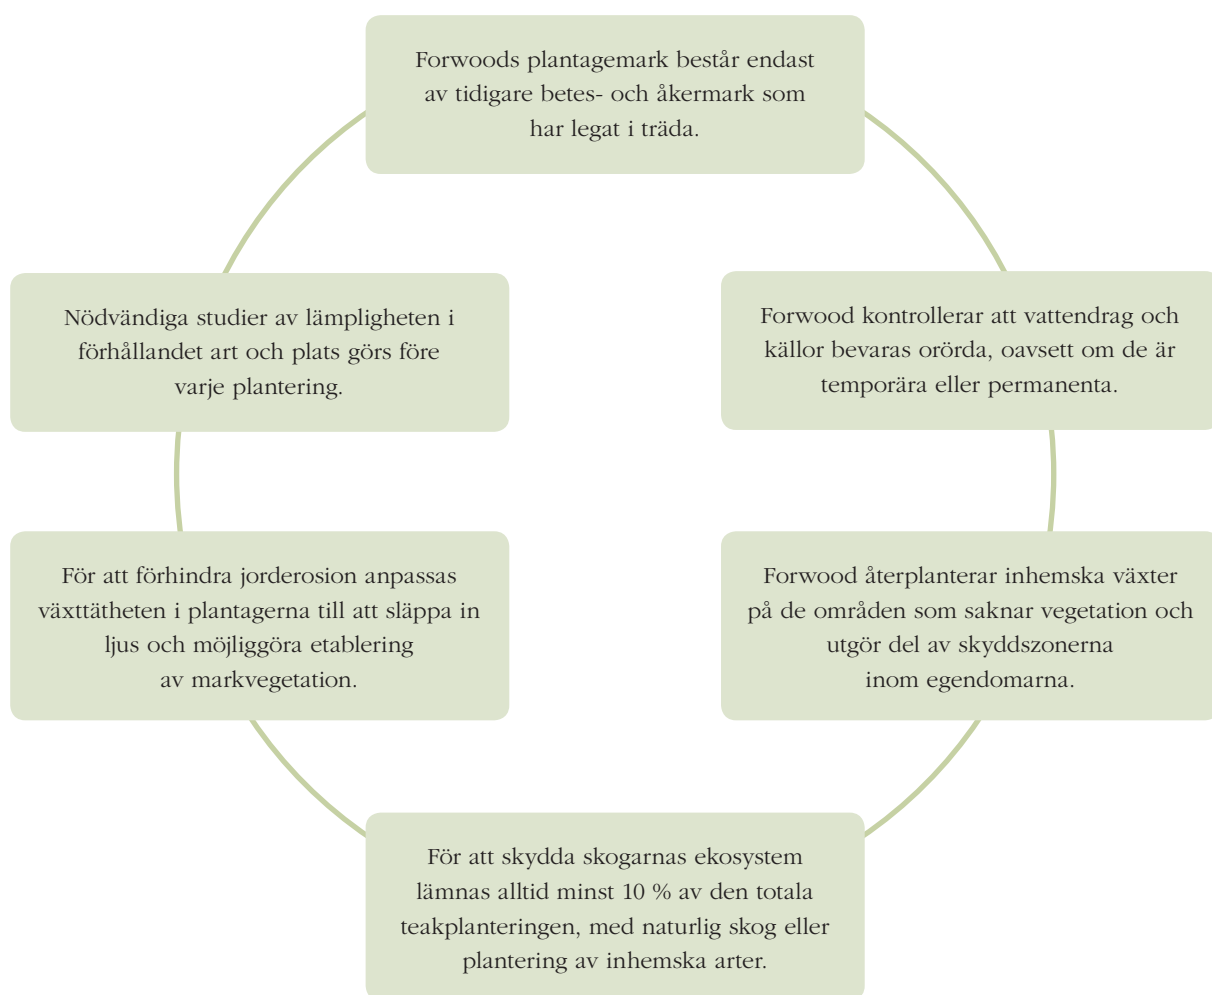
Forwoods plantagemark består endast av tidigare betes- och åkermark som har legat i träda.

Forwood kontrollerar att vattendrag och källor bevaras orörda, oavsett om de är temporära eller permanenta.

Forwood återplanterar inhemska växter på de områden som saknar vegetation och utgör del av skyddszonerna inom egendomarna.

För att skydda skogarnas ekosystem lämnas alltid minst 10 % av den totala teakplanteringen, med naturlig skog eller plantering av inhemska arter.

För att förhindra jorderosion anpassas växttätheten i plantagerna till att släppa in ljus och möjliggöra etablering av markvegetation.

Nödvändiga studier av lämpligheten i förhållandet art och plats görs före varje plantering.